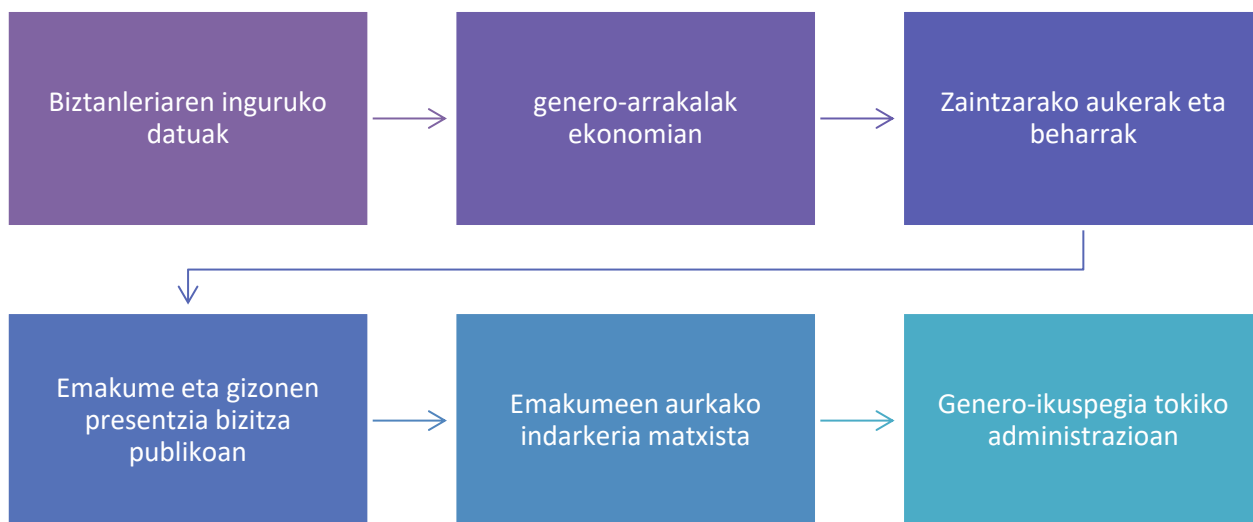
Biztanleriaren inguruko datuak

genero-arrakalak ekonomian

Zaintzarako aukerak eta beharrak

Emakume eta gizonen presentzia bizitza publikoan

Emakumeen aurkako indarkeria matxista

Genero-ikuspegia tokiko administrazioan